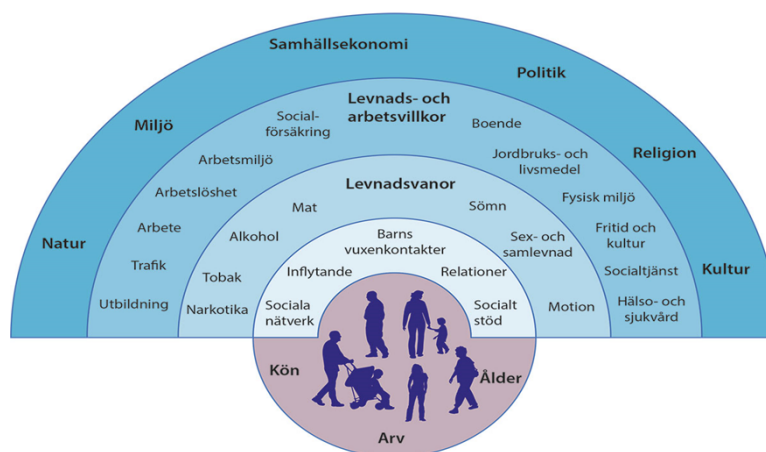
Samhällsekonomi

Miljö

Politik

Religion

Natur

Kultur

Levnads- och arbetsvillkor

Social-försäkring

Boende

Arbetsmiljö

Jordbruks- och livsmedel

Arbetslöshet

Fysisk miljö

Arbete

Fritid och kultur

Trafik

Socialtjänst

Utbildning

Hälso- och sjukvård

Levnadsvanor

Mat

Sömn

Alkohol

Sex- och samlevnad

Tobak

Motion

Narkotika

Barns vuxenkontakter

Inflytande

Relationer

Sociala nätverk

Socialt stöd

Kön

Ålder

Arv